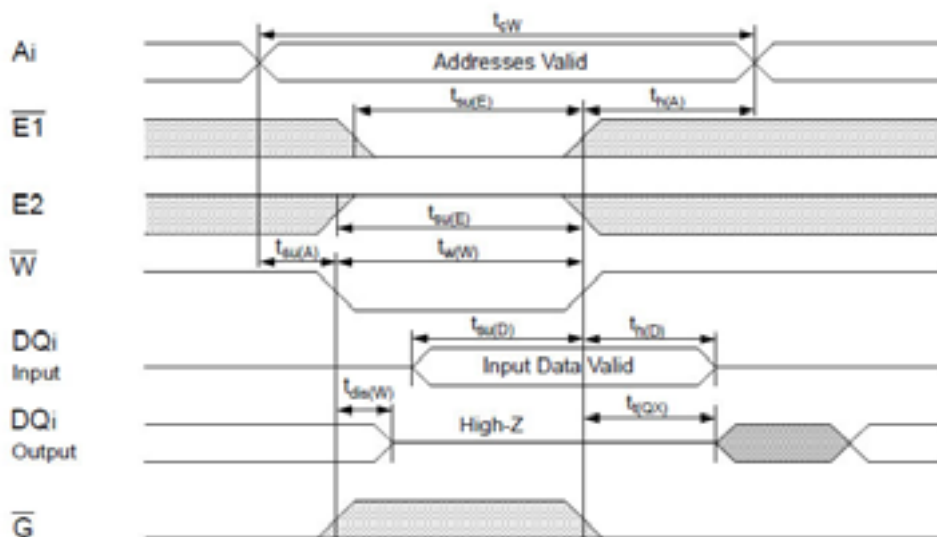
$t_{cW}$

Ai

Addresses Valid

$t_{su(E)}$

$t_{h(A)}$

$\overline{E1}$

E2

$t_{su(E)}$

$\overline{W}$

$t_{su(A)}$

$t_{w(W)}$

DQi
Input

$t_{su(D)}$

$t_{h(D)}$

Input Data Valid

DQi
Output

$t_{dis(W)}$

High-Z

$t_{t(QX)}$

$\overline{G}$